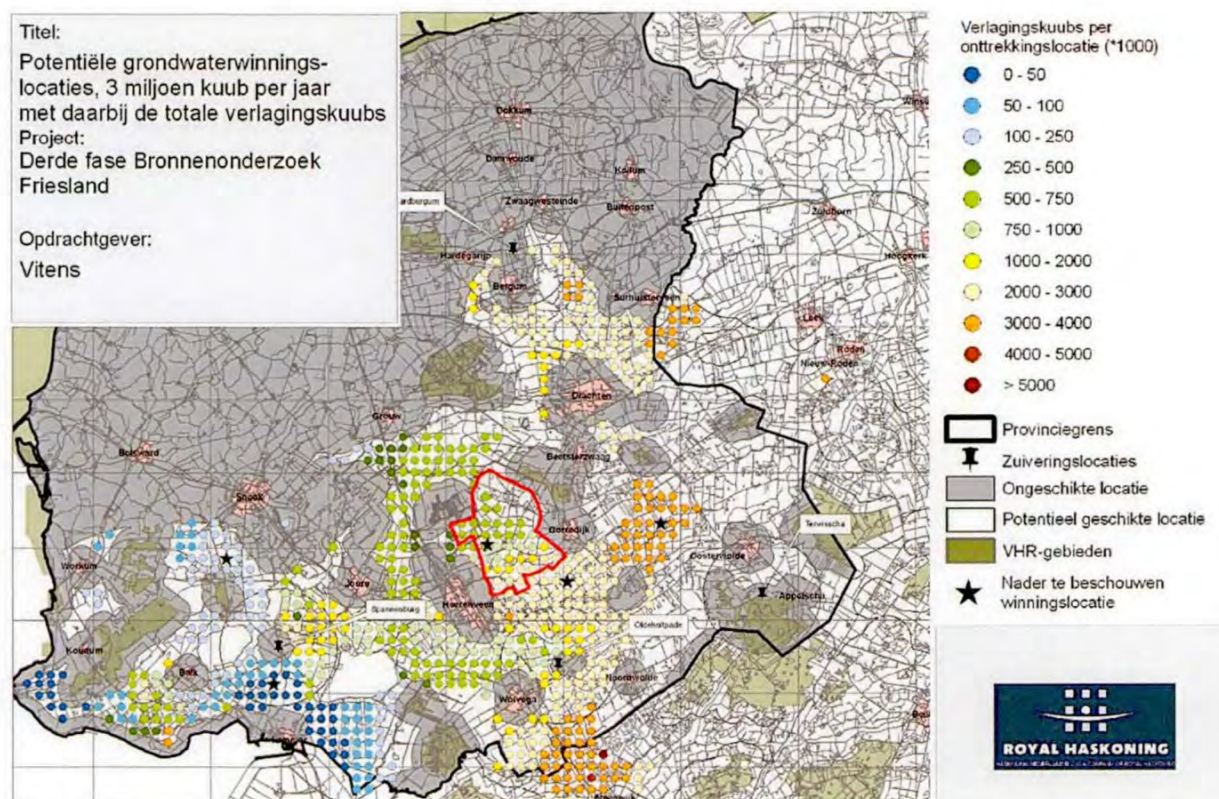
Titel:
Potentiële grondwaterwinningslocaties, 3 miljoen kuub per jaar met daarbij de totale verlagingskuubs
Project:
Derde fase Bronnenonderzoek Friesland

Opdrachtgever:
Vitens

Verlagingskuubs per onttrekkingslocatie (*1000)
0 - 50
50 - 100
100 - 250
250 - 500
500 - 750
750 - 1000
1000 - 2000
2000 - 3000
3000 - 4000
4000 - 5000
> 5000

Provinciegrens
Zuiveringslocaties
Ongeschikte locatie
Potentieel geschikte locatie
VHR-gebieden
Nader te beschouwen winningslocatie

Dokkum
Damwoude
Kollum
Zwaagwesteinde
Buitenpost
Hardegarijp
Bergum
Surhuisterveen
Zuidhorn
Leek
Roden
Nieuw-Roden
Drachten
Grouw
Bolsward
Sneek
Beetsterzwaag
Gorredijk
Tenaarsche
Oosterwolde
Workum
Joure
Heerenveen
Appelscha
Koudum
Balk
Oldeholtpade
Wolvega
Noordwolde

ROYAL HASKONING